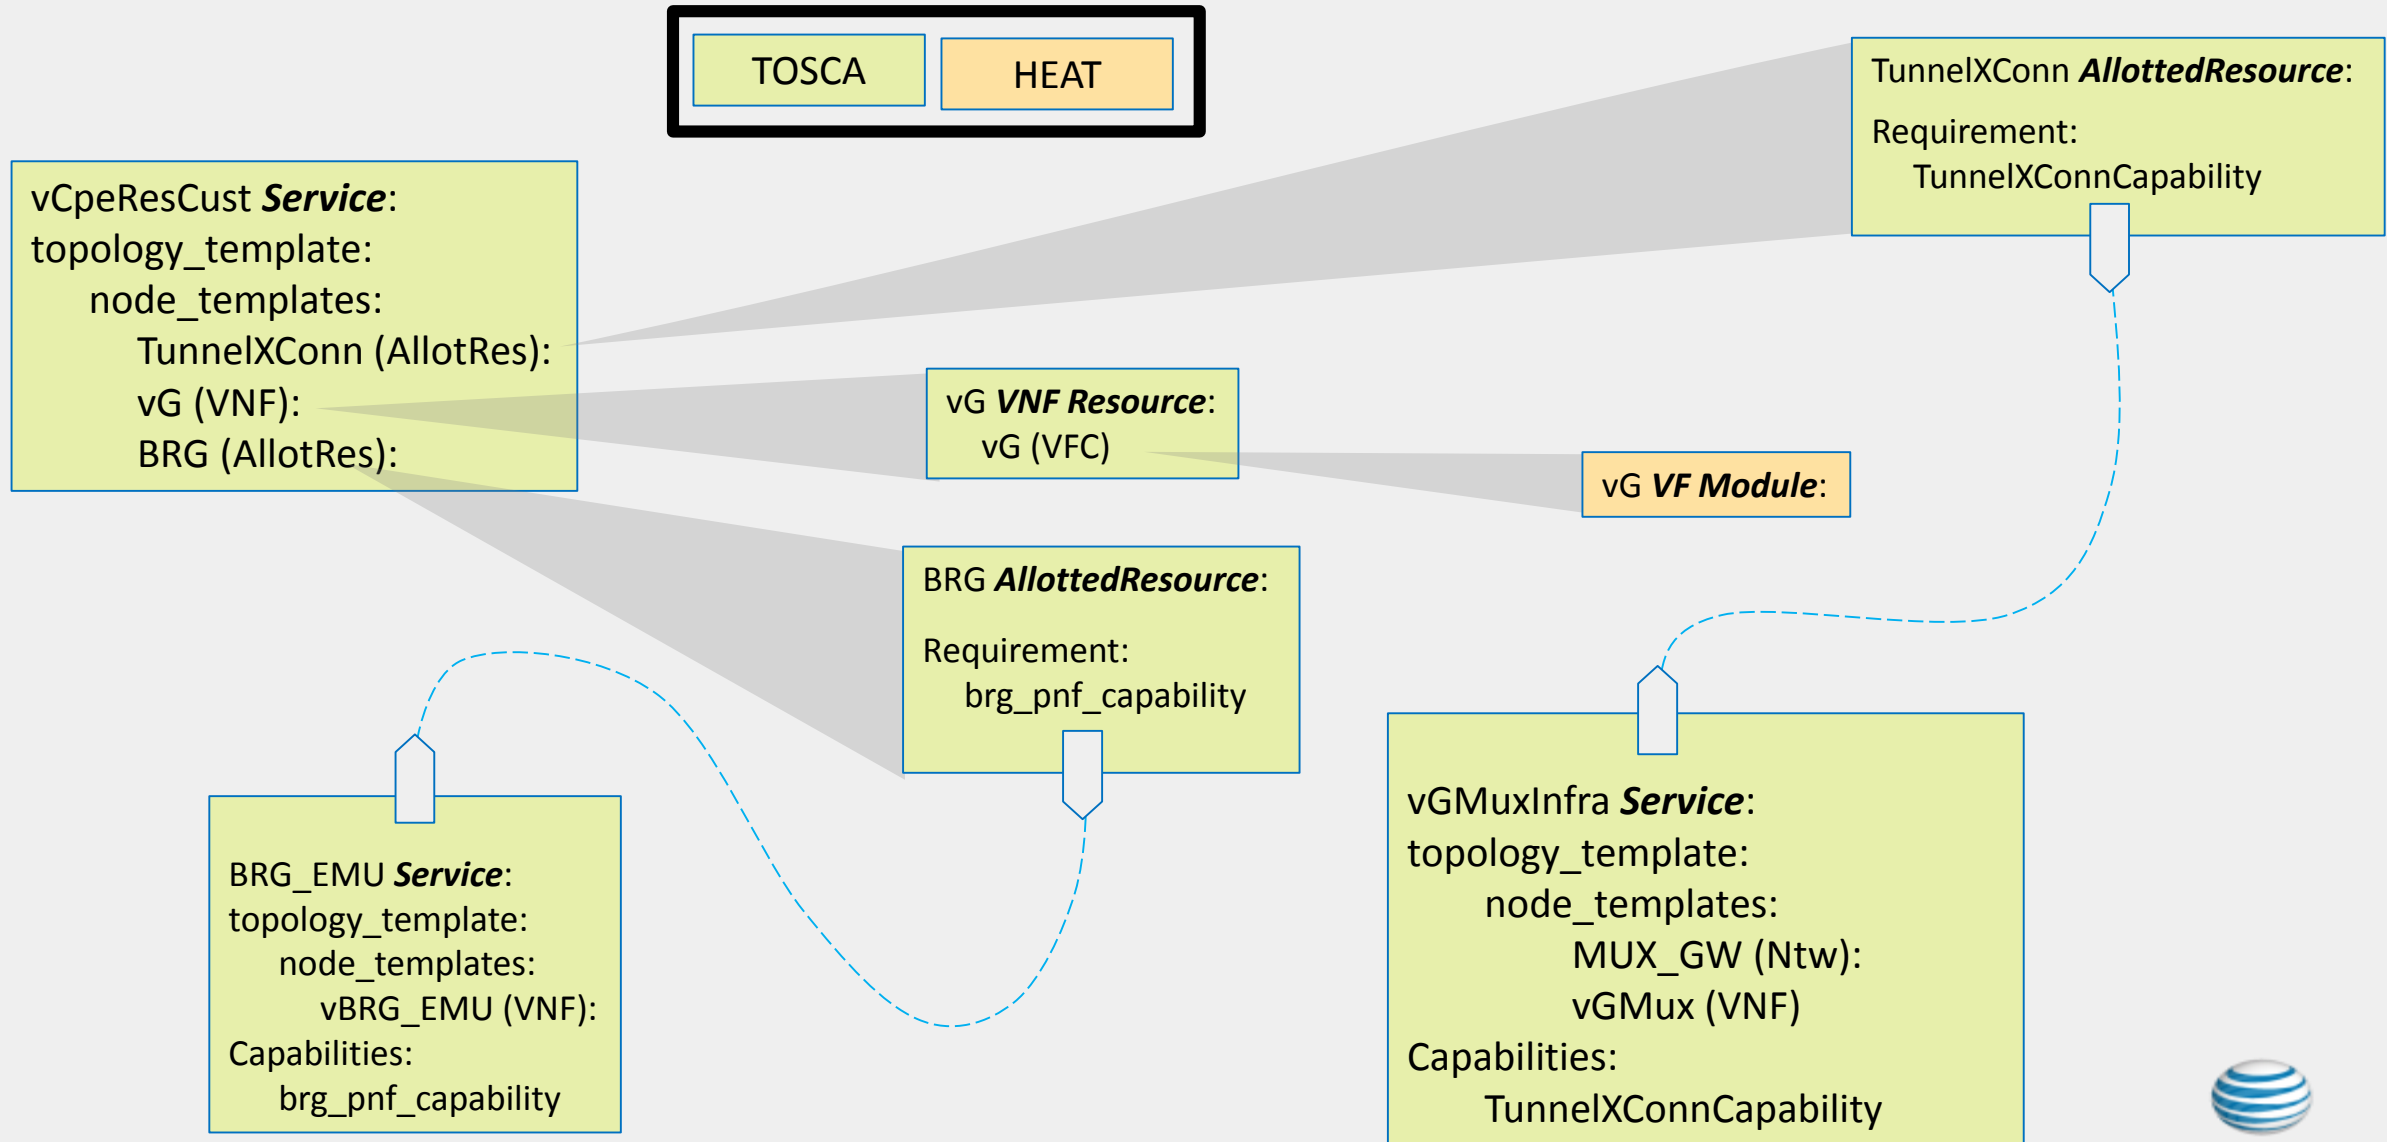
TOSCA HEAT

vCpeResCust ***Service***:
topology_template:
node_templates:
TunnelXConn (AllotRes):
vG (VNF):
BRG (AllotRes):

TunnelXConn ***AllottedResource***:
Requirement:
TunnelXConnCapability

vG ***VNF Resource***:
vG (VFC)

vG ***VF Module***:

BRG ***AllottedResource***:
Requirement:
brg_pnf_capability

BRG_EMU ***Service***:
topology_template:
node_templates:
vBRG_EMU (VNF):
Capabilities:
brg_pnf_capability

vGMuxInfra ***Service***:
topology_template:
node_templates:
MUX_GW (Ntw):
vGMux (VNF)
Capabilities:
TunnelXConnCapability